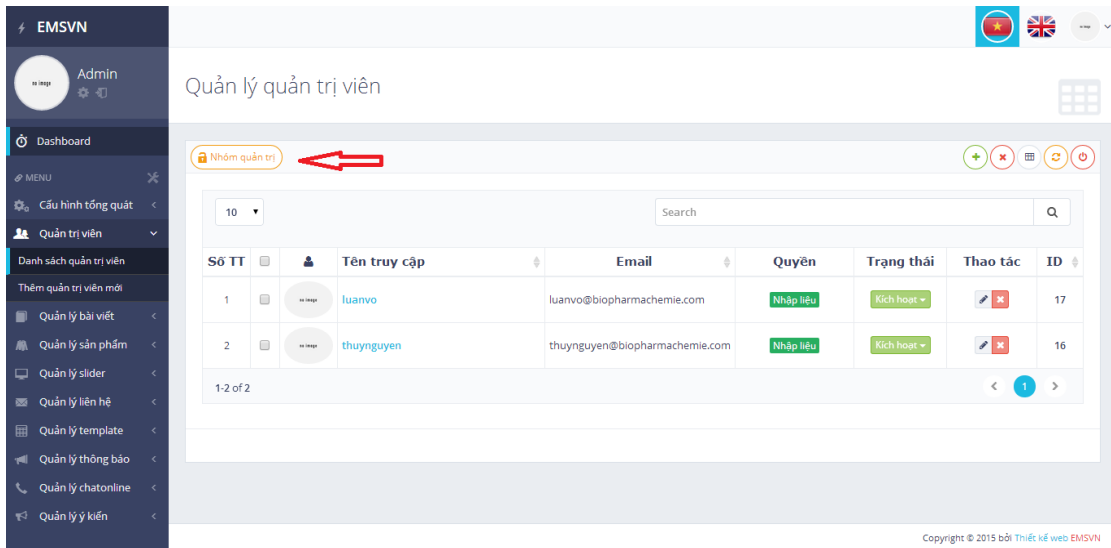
EMSVN

no image

Admin

Dashboard

MENU

Cấu hình tổng quát

Quản trị viên

Danh sách quản trị viên

Thêm quản trị viên mới

Quản lý bài viết

Quản lý sản phẩm

Quản lý slider

Quản lý liên hệ

Quản lý template

Quản lý thông báo

Quản lý chatonline

Quản lý ý kiến

Quản lý quản trị viên

Nhóm quản trị

10

Search

| Số TT | | | Tên truy cập | Email | Quyền | Trạng thái | Thao tác | ID |
|---|---|---|---|---|---|---|---|---|
| 1 | | no image | luanvo | luanvo@biopharmachemie.com | Nhập liệu | Kích hoạt | | 17 |
| 2 | | no image | thuynguyen | thuynguyen@biopharmachemie.com | Nhập liệu | Kích hoạt | | 16 |

1-2 of 2

1

Copyright © 2015 bởi Thiết kế web EMSVN